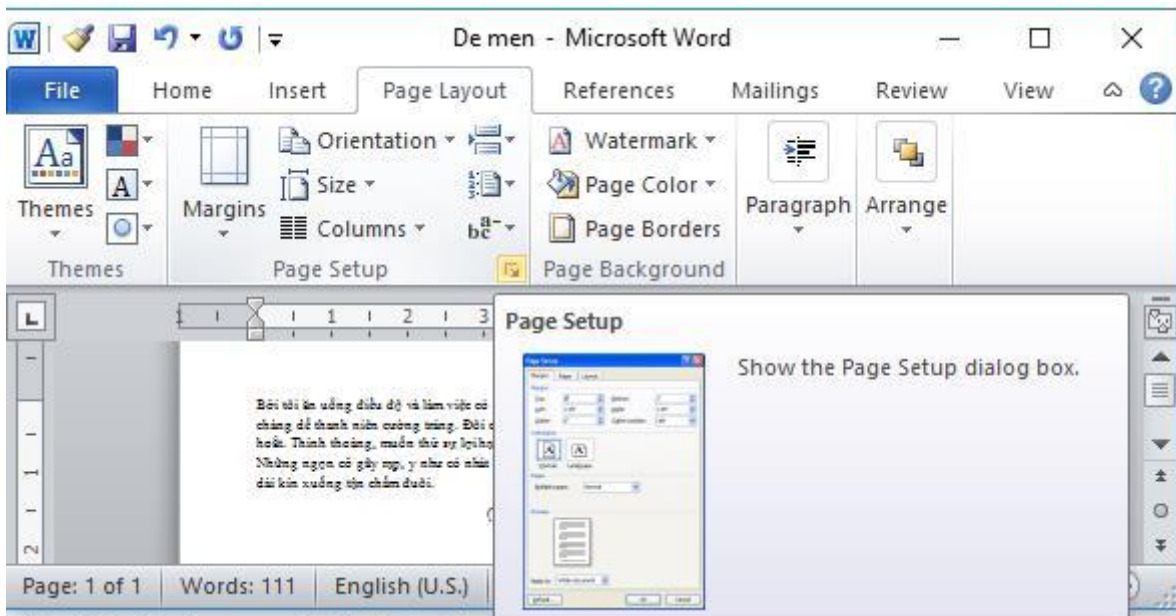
De men - Microsoft Word

File Home Insert Page Layout References Mailings Review View

Themes

Margins

Orientation

Size

Columns

Watermark

Page Color

Page Borders

Paragraph

Arrange

Themes

Page Setup

Page Background

Page Setup

Show the Page Setup dialog box.

Bởi tôi ăn uống điều độ và làm việc có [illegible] chàng dế thanh niên cường tráng. Đôi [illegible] hoắt. Thỉnh thoảng, muốn thử sự lợi hại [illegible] Những ngọn cỏ gãy rạp, y như có nhát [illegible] dài kín xuống tận chấm đuôi.

Page: 1 of 1 Words: 111 English (U.S.)